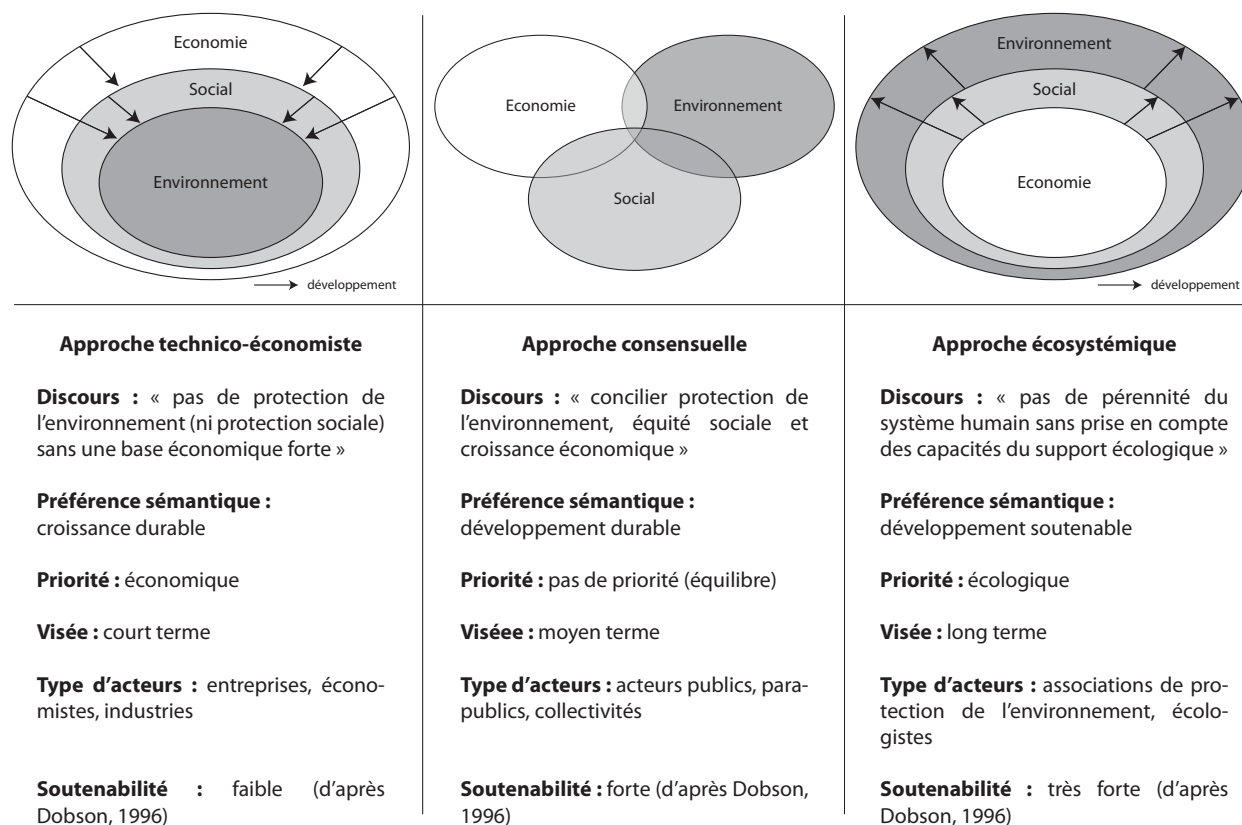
Economie

Social

Environnement

développement

Approche technico-économiste

Discours : « pas de protection de l'environnement (ni protection sociale) sans une base économique forte »

Préférence sémantique : croissance durable

Priorité : économique

Visée : court terme

Type d'acteurs : entreprises, économistes, industries

Soutenabilité : faible (d'après Dobson, 1996)

Economie

Environnement

Social

Approche consensuelle

Discours : « concilier protection de l'environnement, équité sociale et croissance économique »

Préférence sémantique : développement durable

Priorité : pas de priorité (équilibre)

Viséee : moyen terme

Type d'acteurs : acteurs publics, parapublics, collectivités

Soutenabilité : forte (d'après Dobson, 1996)

Environnement

Social

Economie

développement

Approche écosystémique

Discours : « pas de pérennité du système humain sans prise en compte des capacités du support écologique »

Préférence sémantique : développement soutenable

Priorité : écologique

Visée : long terme

Type d'acteurs : associations de protection de l'environnement, écologistes

Soutenabilité : très forte (d'après Dobson, 1996)